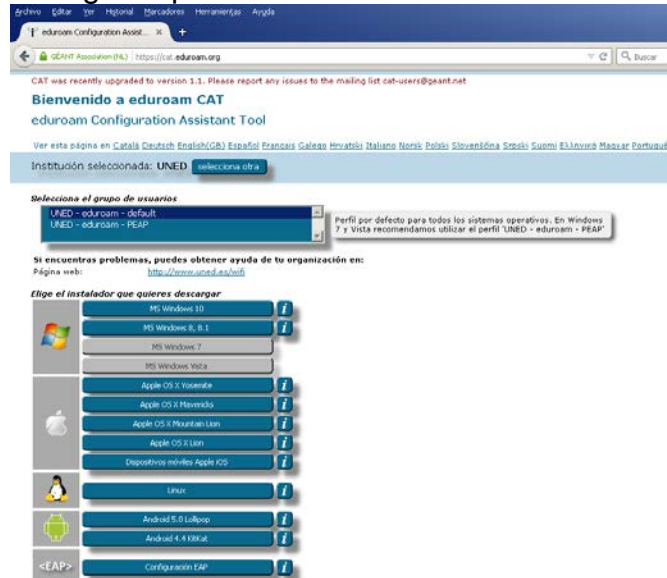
Archivo Editar Ver Historial Marcadores Herramientas Ayuda

eduroam Configuration Assist... ×

GÉANT Association (NL) https://cat.eduroam.org

Buscar

CAT was recently upgraded to version 1.1. Please report any issues to the mailing list cat-users@geant.net

Bienvenido a eduroam CAT

eduroam Configuration Assistant Tool

Ver esta página en Català Deutsch English(GB) Español Français Galego Hrvatski Italiano Norsk Polski Slovenščina Srpski Suomi Ελληνικά Magyar Portugu

Institución seleccionada: UNED selecciona otra

Selecciona el grupo de usuarios

UNED - eduroam - default
UNED - eduroam - PEAP

Perfil por defecto para todos los sistemas operativos. En Windows 7 y Vista recomendamos utilizar el perfil 'UNED - eduroam - PEAP'

Si encuentras problemas, puedes obtener ayuda de tu organización en:
Página web: http://www.uned.es/wifi

Elige el instalador que quieres descargar

MS Windows 10
MS Windows 8, 8.1
MS Windows 7
MS Windows Vista
Apple OS X Yosemite
Apple OS X Mavericks
Apple OS X Mountain Lion
Apple OS X Lion
Dispositivos móviles Apple iOS
Linux
Android 5.0 Lollipop
Android 4.4 KitKat
<EAP>
Configuración EAP